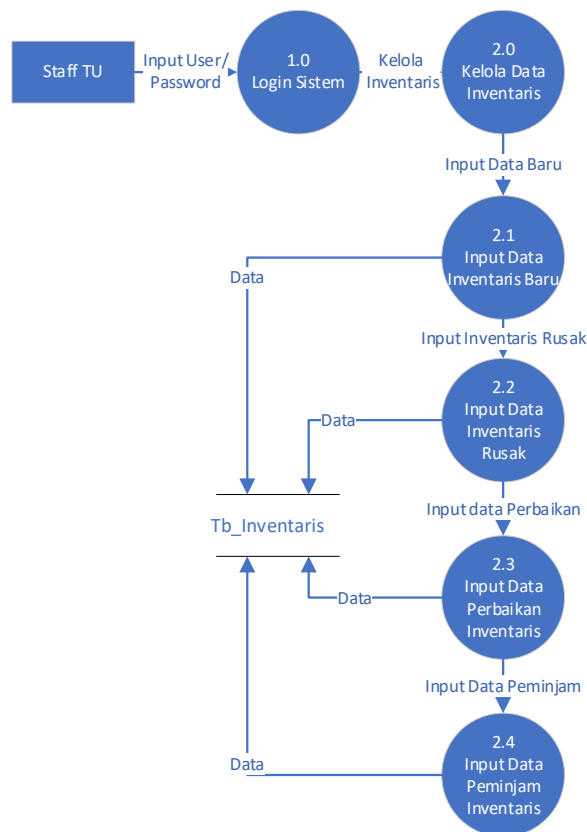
Staff TU

Input User/ Password

1.0 Login Sistem

Kelola Inventaris

2.0 Kelola Data Inventaris

Input Data Baru

Data

2.1 Input Data Inventaris Baru

Input Inventaris Rusak

Data

2.2 Input Data Inventaris Rusak

Tb_Inventaris

Input data Perbaikan

Data

2.3 Input Data Perbaikan Inventaris

Input Data Peminjam

Data

2.4 Input Data Peminjam Inventaris